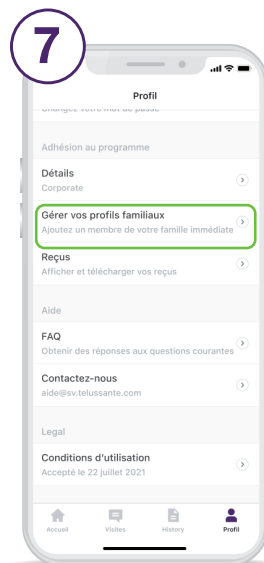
7

Profil

Changez votre mot de passe

Adhésion au programme

Détails
Corporate

Gérer vos profils familiaux
Ajoutez un membre de votre famille immédiate

Reçus
Afficher et télécharger vos reçus

Aide

FAQ
Obtenir des réponses aux questions courantes

Contactez-nous
aide@sv.telussante.com

Legal

Conditions d'utilisation
Accepté le 22 juillet 2021

Accueil
Visites
History
Profil